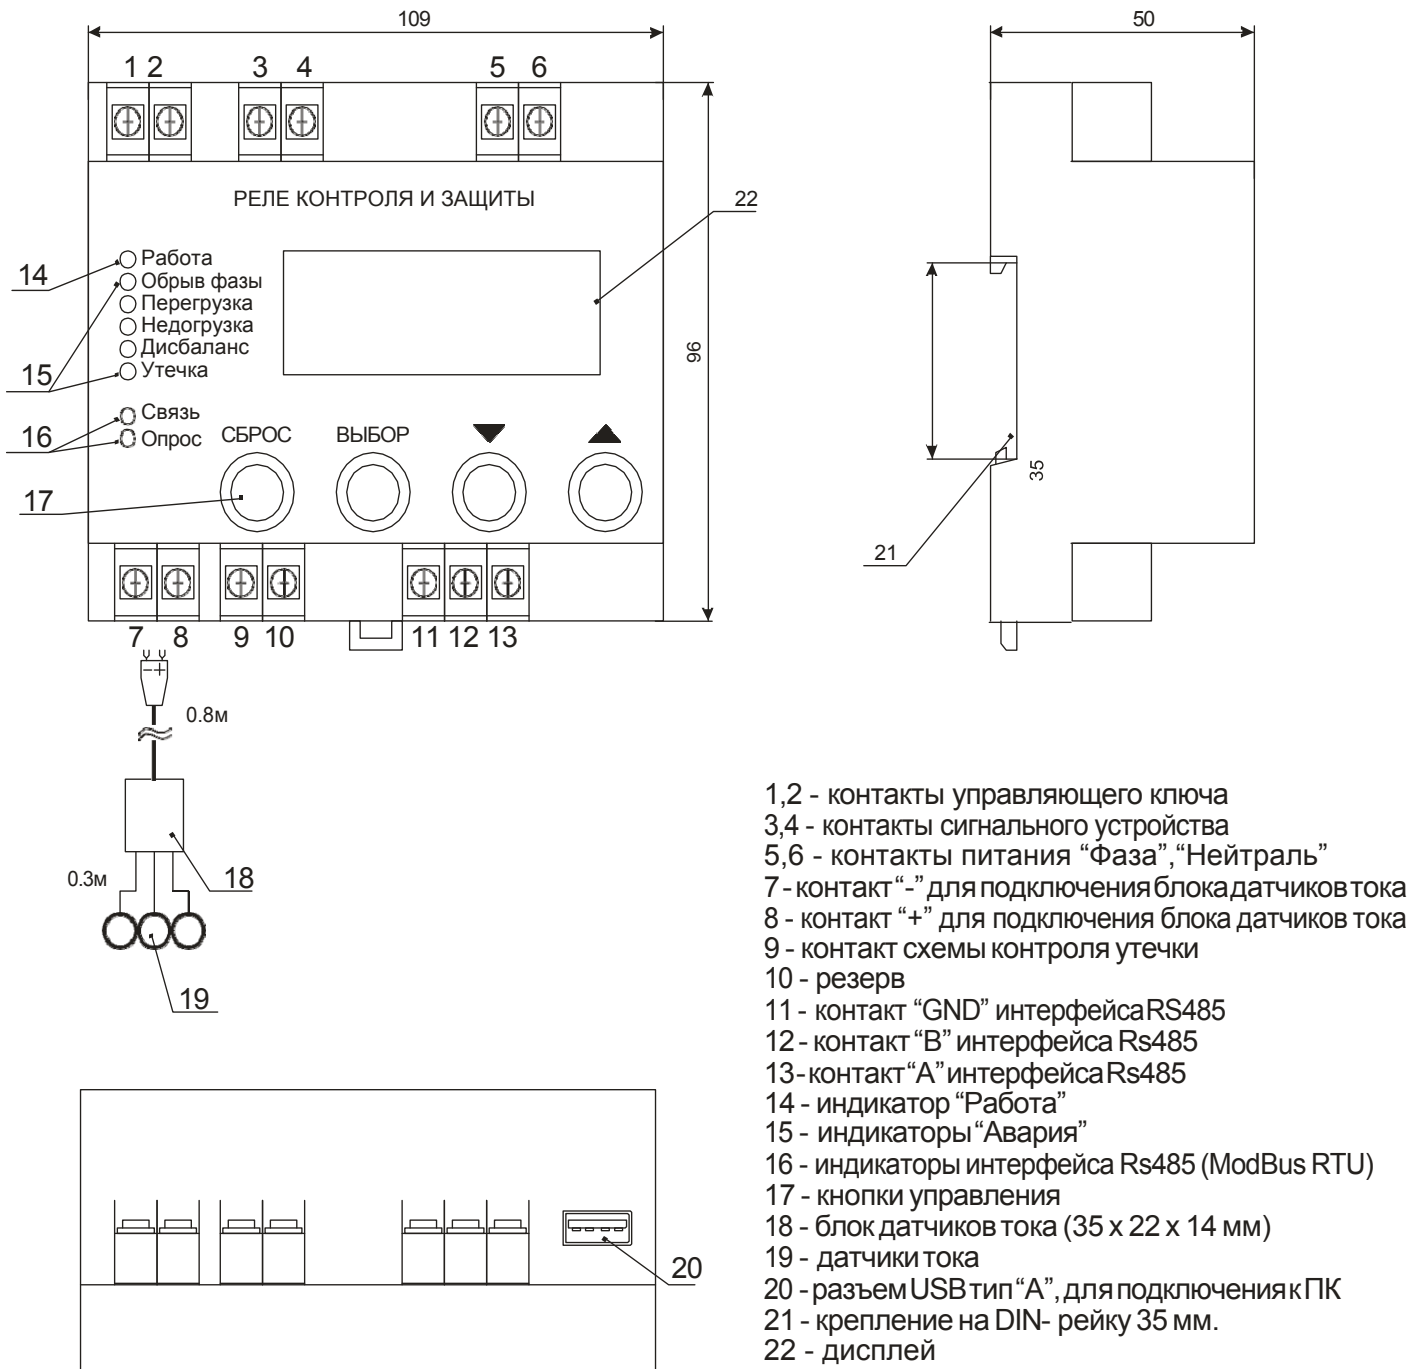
109

1 2 3 4 5 6

РЕЛЕ КОНТРОЛЯ И ЗАЩИТЫ

22

14 Работа
Обрыв фазы
Перегрузка
Недогрузка
Дисбаланс
15 Утечка

Связь
16 Опрос

СБРОС ВЫБОР ▼ ▲

17

96

7 8 9 10 11 12 13

- +

0.8м

0.3м

18

19

20

50

35

21

1,2 - контакты управляющего ключа
3,4 - контакты сигнального устройства
5,6 - контакты питания “Фаза”,“Нейтраль”
7 - контакт “-” для подключения блока датчиков тока
8 - контакт “+” для подключения блока датчиков тока
9 - контакт схемы контроля утечки
10 - резерв
11 - контакт “GND” интерфейса RS485
12 - контакт “В” интерфейса Rs485
13 - контакт “А” интерфейса Rs485
14 - индикатор “Работа”
15 - индикаторы “Авария”
16 - индикаторы интерфейса Rs485 (ModBus RTU)
17 - кнопки управления
18 - блок датчиков тока (35 х 22 х 14 мм)
19 - датчики тока
20 - разъем USB тип “А”, для подключения к ПК
21 - крепление на DIN- рейку 35 мм.
22 - дисплей